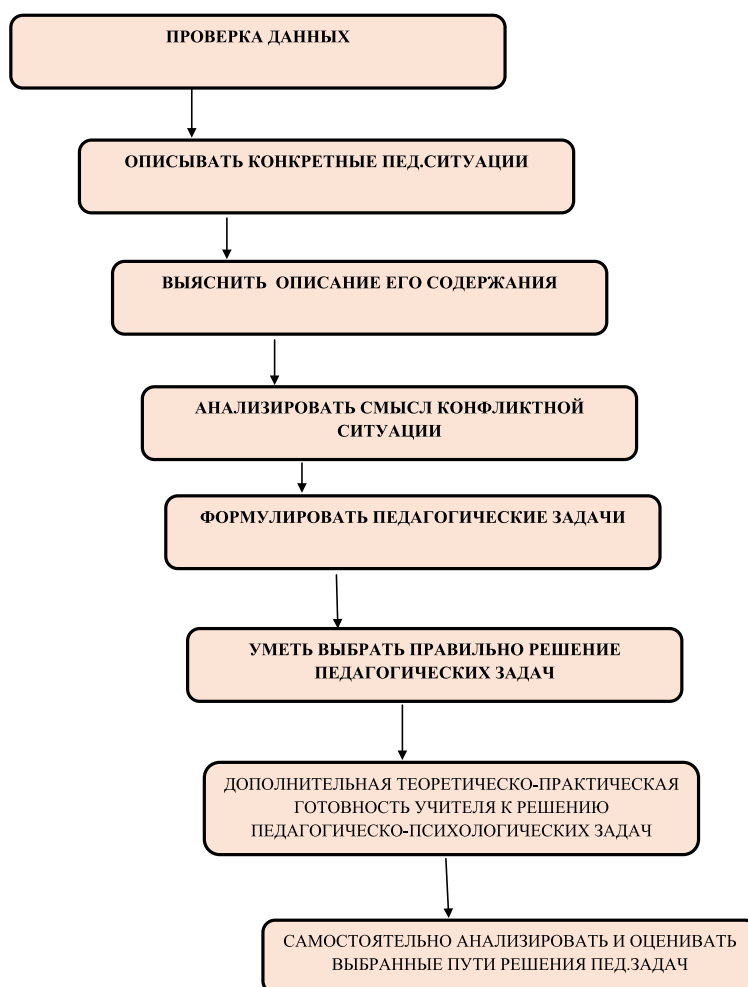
ПРОВЕРКА ДАННЫХ

ОПИСЫВАТЬ КОНКРЕТНЫЕ ПЕД.СИТУАЦИИ

ВЫЯСНИТЬ ОПИСАНИЕ ЕГО СОДЕРЖАНИЯ

АНАЛИЗИРОВАТЬ СМЫСЛ КОНФЛИКТНОЙ СИТУАЦИИ

ФОРМУЛИРОВАТЬ ПЕДАГОГИЧЕСКИЕ ЗАДАЧИ

УМЕТЬ ВЫБРАТЬ ПРАВИЛЬНО РЕШЕНИЕ ПЕДАГОГИЧЕСКИХ ЗАДАЧ

ДОПОЛНИТЕЛЬНАЯ ТЕОРЕТИЧЕСКО-ПРАКТИЧЕСКАЯ ГОТОВНОСТЬ УЧИТЕЛЯ К РЕШЕНИЮ ПЕДАГОГИЧЕСКО-ПСИХОЛОГИЧЕСКИХ ЗАДАЧ

САМОСТОЯТЕЛЬНО АНАЛИЗИРОВАТЬ И ОЦЕНИВАТЬ ВЫБРАННЫЕ ПУТИ РЕШЕНИЯ ПЕД.ЗАДАЧ